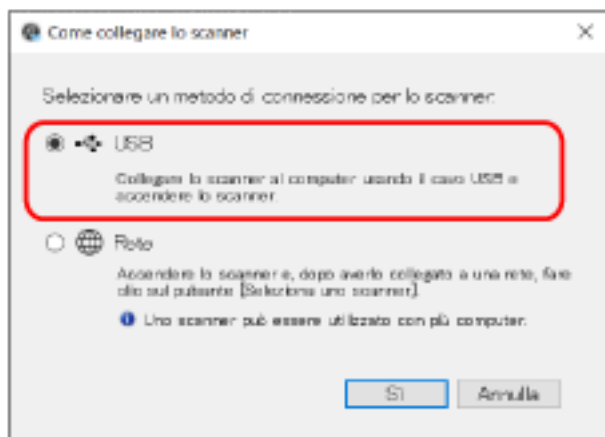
Come collegare lo scanner

×

Selezionare un metodo di connessione per lo scanner:

USB

Collegare lo scanner al computer usando il cavo USB e accendere lo scanner.

Rete

Accendere lo scanner e, dopo averlo collegato a una rete, fare clic sul pulsante [Seleziona uno scanner].

Uno scanner può essere utilizzato con più computer.

Sì

Annulla